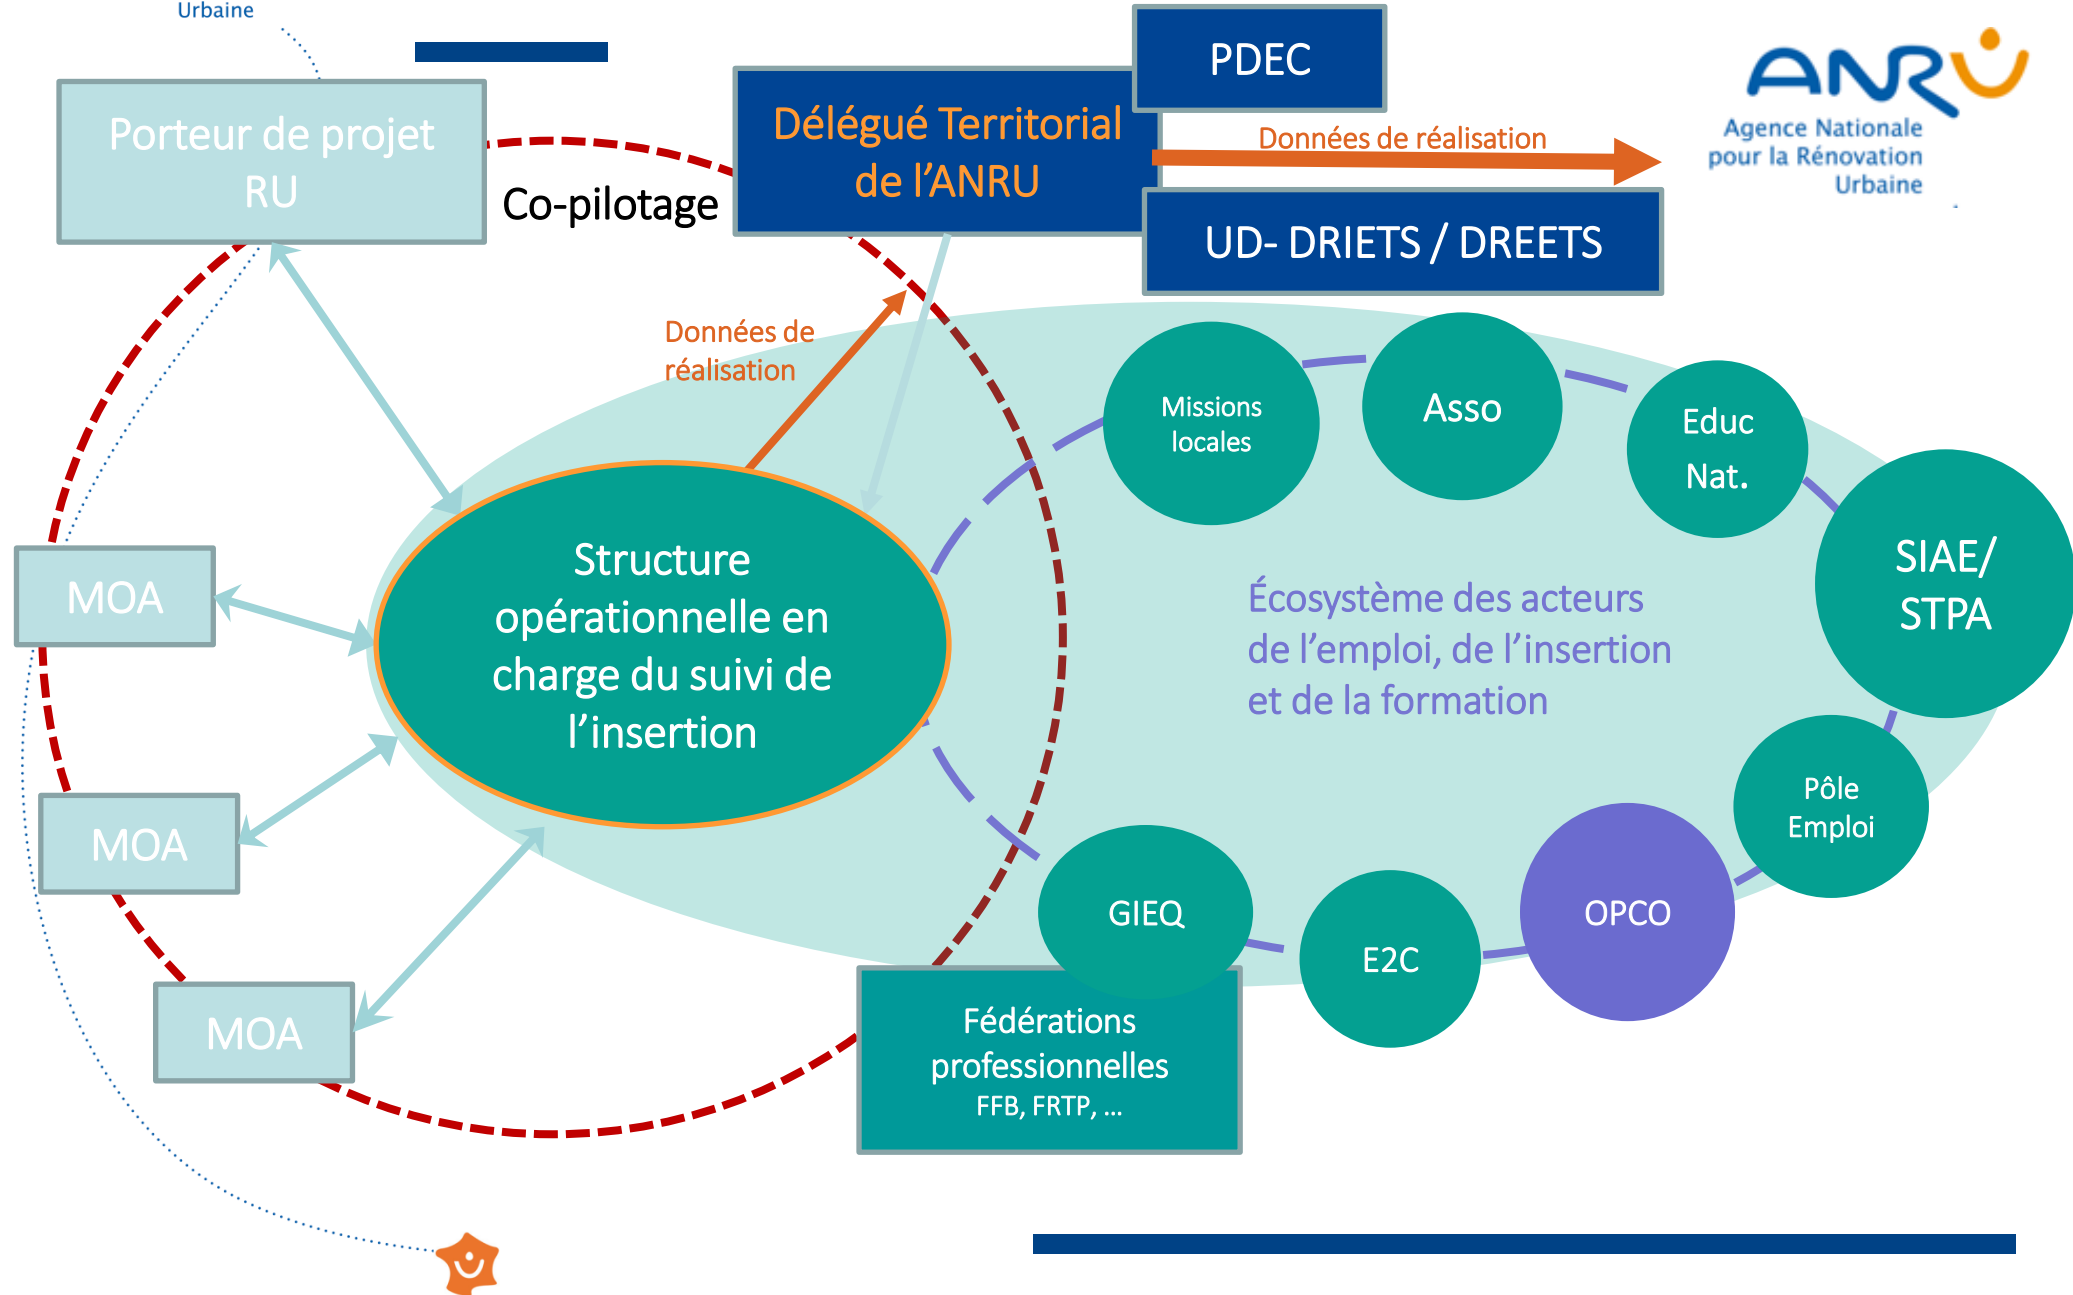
Urbaine

Porteur de projet RU

Co-pilotage

Délégué Territorial de l’ANRU

PDEC

Données de réalisation

UD- DRIETS / DREETS

ANRU
Agence Nationale pour la Rénovation Urbaine

Données de réalisation

Missions locales

Asso

Educ Nat.

SIAE/ STPA

MOA

Structure opérationnelle en charge du suivi de l’insertion

Écosystème des acteurs de l’emploi, de l’insertion et de la formation

MOA

Pôle Emploi

MOA

GIEQ

E2C

OPCO

Fédérations professionnelles
FFB, FRTP, …